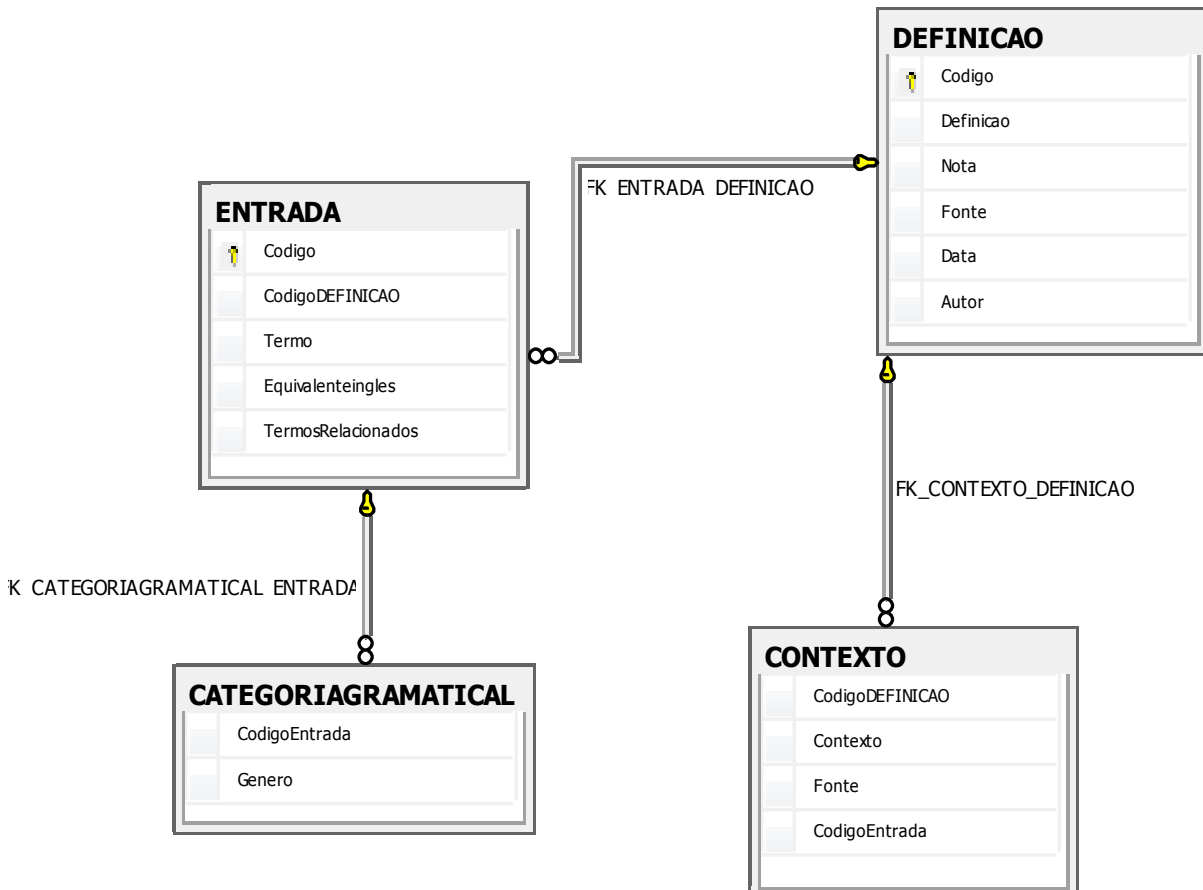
DEFINICAO
Codigo
Definicao
Nota
Fonte
Data
Autor

FK ENTRADA DEFINICAO

ENTRADA
Codigo
CodigoDEFINICAO
Termo
Equivalenteingles
TermosRelacionados

FK_CONTEXTO_DEFINICAO

K CATEGORIAGRAMATICAL ENTRADA

CATEGORIAGRAMATICAL
CodigoEntrada
Genero

CONTEXTO
CodigoDEFINICAO
Contexto
Fonte
CodigoEntrada